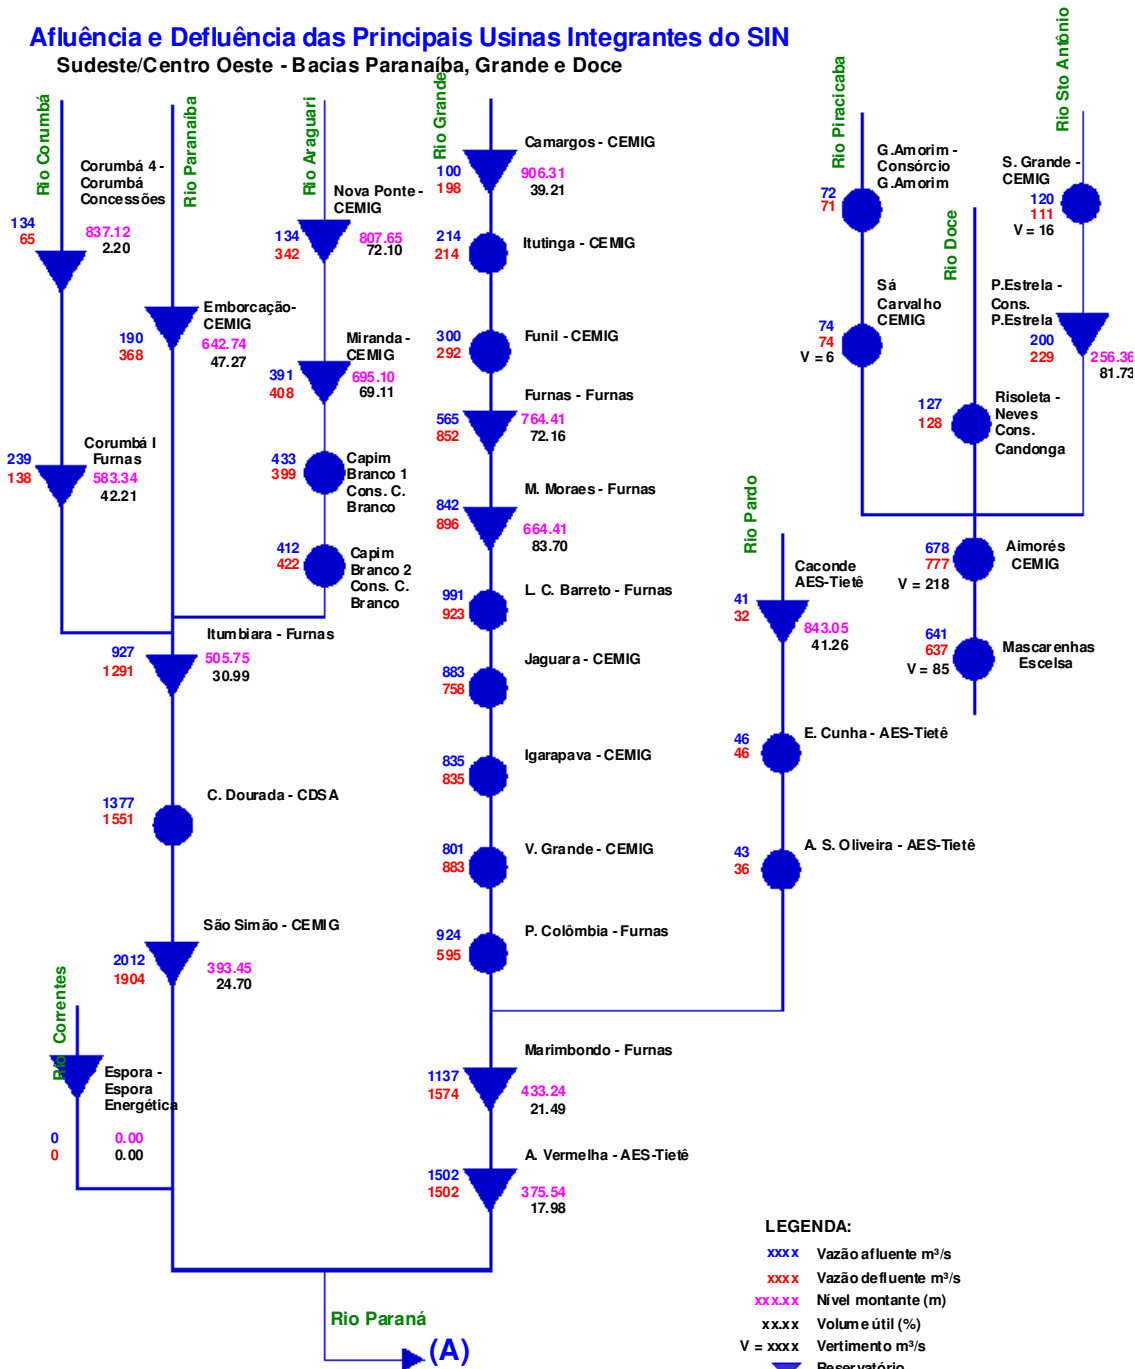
Afluência e Defluência das Principais Usinas Integrantes do SIN
Sudeste/Centro Oeste - Bacias Paranaíba, Grande e Doce

Rio Corumbá
Corumbá 4 - Corumbá Concessões
134
65
837.12
2.20

Corumbá I Furnas
239
138
583.34
42.21

Rio Paranaíba
Emborcação - CEMIG
190
368
642.74
47.27

Rio Araguari
Nova Ponte - CEMIG
134
342
807.65
72.10

Miranda - CEMIG
391
408
695.10
69.11

Capim Branco 1 Cons. C. Branco
433
399

Capim Branco 2 Cons. C. Branco
412
422

Itumbiara - Furnas
927
1291
505.75
30.99

C. Dourada - CDSA
1377
1551

São Simão - CEMIG
2012
1904
393.45
24.70

Rio Correntes
Espora - Espora Energética
0
0
0.00
0.00

Rio Grande
Camargos - CEMIG
100
198
906.31
39.21

Itutinga - CEMIG
214
214

Funil - CEMIG
300
292

Furnas - Furnas
565
852
764.41
72.16

M. Moraes - Furnas
842
896
664.41
83.70

L. C. Barreto - Furnas
991
923

Jaguara - CEMIG
883
758

Igarapava - CEMIG
835
835

V. Grande - CEMIG
801
883

P. Colômbia - Furnas
924
595

Marimbondo - Furnas
1137
1574
433.24
21.49

A. Vermelha - AES-Tietê
1502
1502
375.54
17.98

Rio Paraná
(A)

Rio Pardo
Caconde AES-Tietê
41
32
843.05
41.26

E. Cunha - AES-Tietê
46
46

A. S. Oliveira - AES-Tietê
43
36

Rio Piracicaba
G.Amorim - Consórcio G.Amorim
72
71

Sá Carvalho CEMIG
74
74
V = 6

Rio Sto Antônio
S. Grande - CEMIG
120
111
V = 16

Rio Doce
P.Estrela - Cons. P.Estrela
200
229
256.36
81.73

Risoleta - Neves Cons. Candonga
127
128

Aimorés CEMIG
678
777
V = 218

Mascarenhas Escelsa
641
637
V = 85

LEGENDA:
xxxx Vazão afluente m³/s
xxxx Vazão defluente m³/s
xxx.xx Nível montante (m)
xx.xx Volume útil (%)
V = xxxx Vertimento m³/s
Reservatório